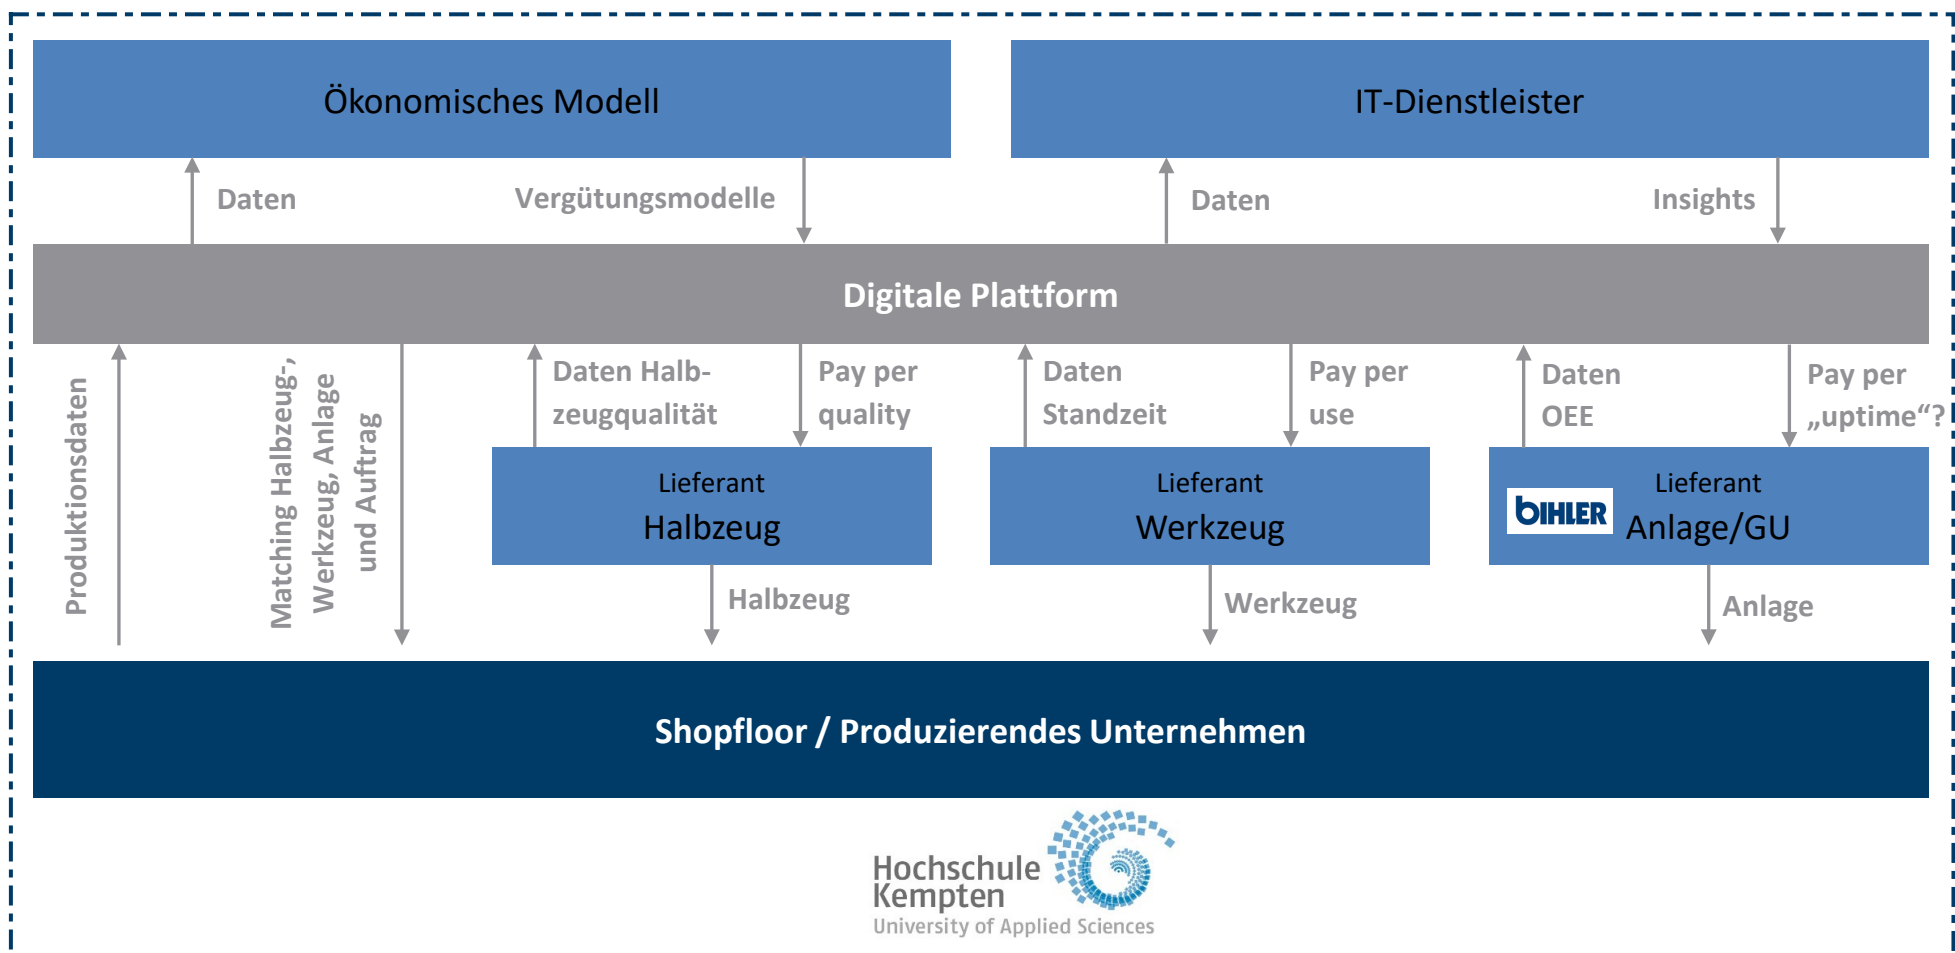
Ökonomisches Modell

IT-Dienstleister

Daten

Vergütungsmodelle

Daten

Insights

Digitale Plattform

Produktionsdaten

Matching Halbzeug-, Werkzeug, Anlage und Auftrag

Daten Halbzeugqualität

Pay per quality

Daten Standzeit

Pay per use

Daten OEE

Pay per „uptime“?

Lieferant Halbzeug

Lieferant Werkzeug

BIHLER

Lieferant Anlage/GU

Halbzeug

Werkzeug

Anlage

Shopfloor / Produzierendes Unternehmen

Hochschule Kempten
University of Applied Sciences